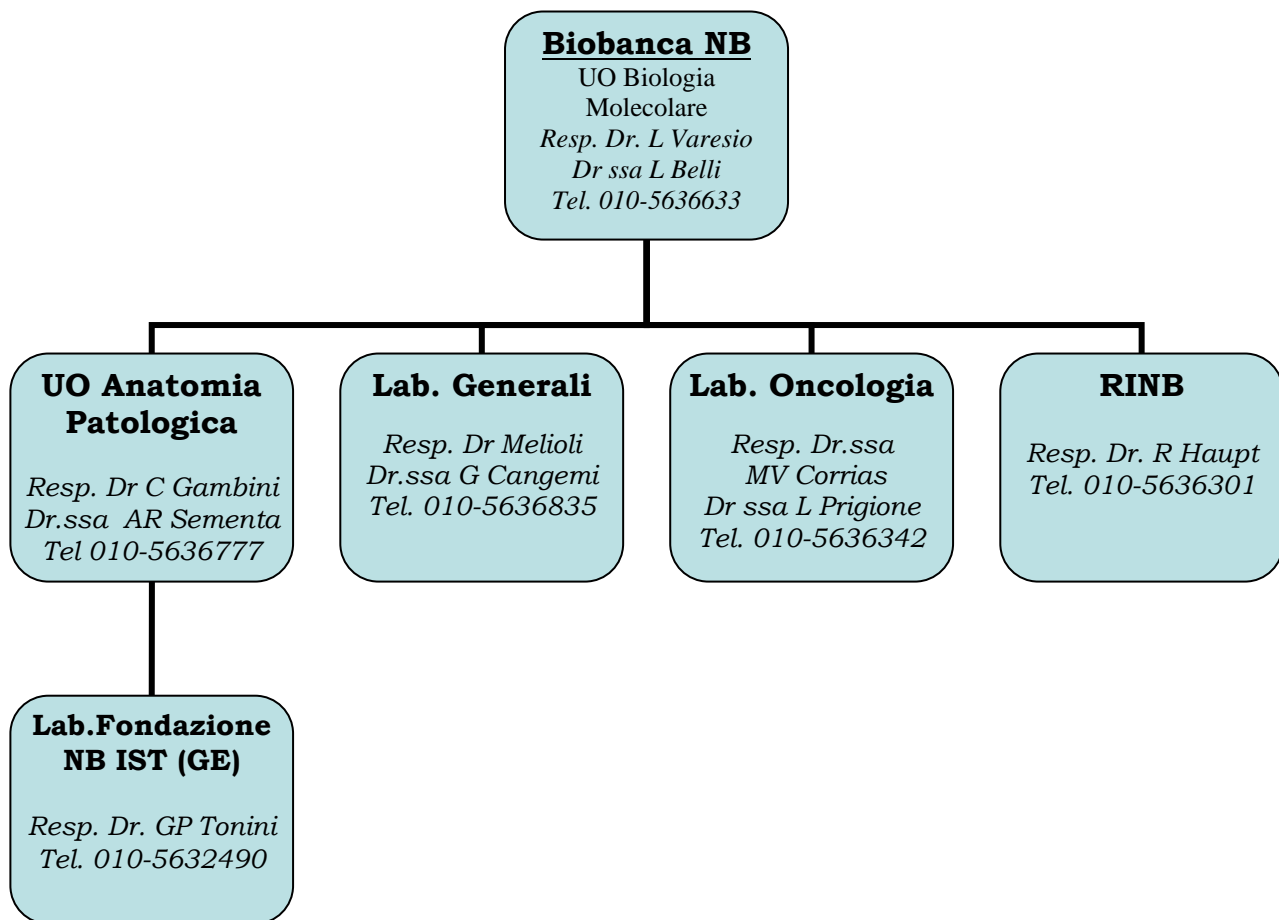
**Biobanca NB**
UO Biologia Molecolare
*Resp. Dr. L Varesio*
*Dr ssa L Belli*
*Tel. 010-5636633*

**UO Anatomia Patologica**
*Resp. Dr C Gambini*
*Dr.ssa AR Sementa*
*Tel 010-5636777*

**Lab. Generali**
*Resp. Dr Melioli*
*Dr.ssa G Cangemi*
*Tel. 010-5636835*

**Lab. Oncologia**
*Resp. Dr.ssa MV Corrias*
*Dr ssa L Prigione*
*Tel. 010-5636342*

**RINB**
*Resp. Dr. R Haupt*
*Tel. 010-5636301*

**Lab.Fondazione NB IST (GE)**
*Resp. Dr. GP Tonini*
*Tel. 010-5632490*